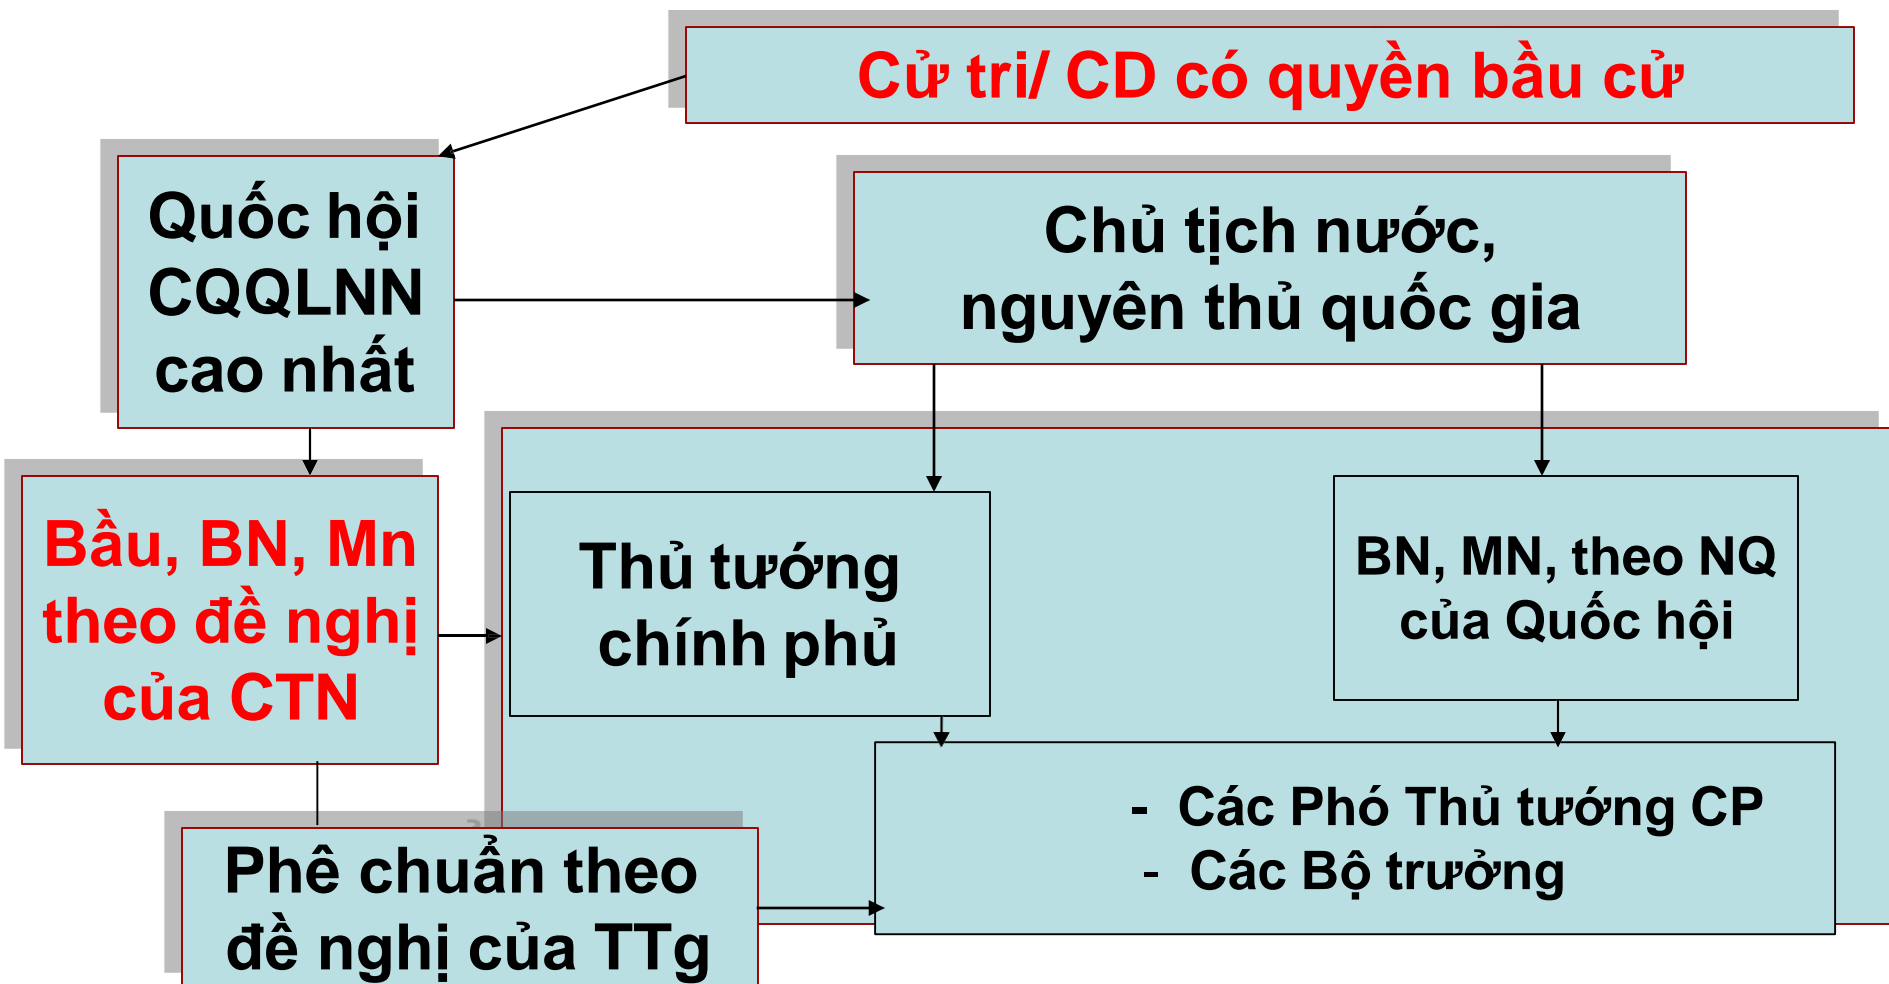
Cử tri/ CD có quyền bầu cử

Quốc hội CQQLNN cao nhất

Chủ tịch nước, nguyên thủ quốc gia

Bầu, BN, Mn theo đề nghị của CTN

Thủ tướng chính phủ

BN, MN, theo NQ của Quốc hội

- Các Phó Thủ tướng CP
- Các Bộ trưởng

Phê chuẩn theo đề nghị của TTg